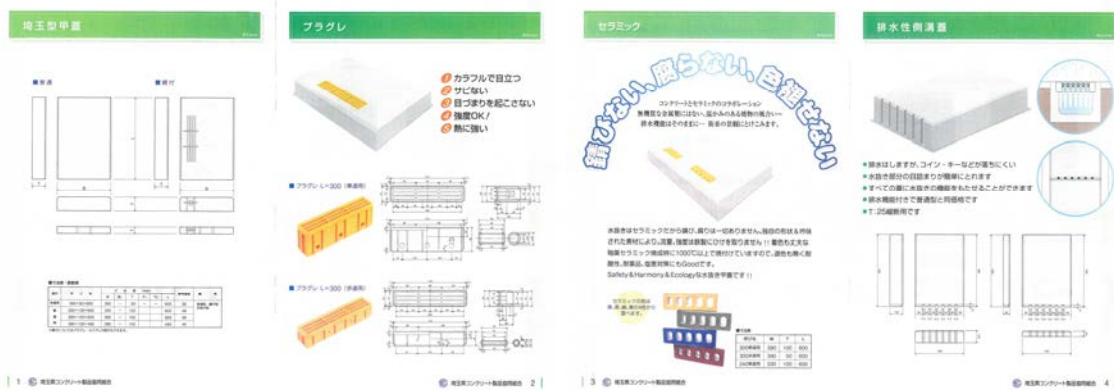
埼玉型甲蓋

■ 寸法
■ 標付

1 埼玉県コンクリート製品協同組合

プラグレ

1 カラフルで目立つ
2 サビない
3 目づまりを起こさない
4 強度OK!
5 熱に強い

■ プラグレ L=300（車道用）

■ プラグレ L=300（歩道用）

埼玉県コンクリート製品協同組合 2

セラミック

錆びない、腐らない、色褪せない

コンクリートとセラミックのコラボレーション
無機質な金属製にはない、温かみのある独特の風合い
排水機能はそのままに… 街並の景観にとけこみます。

水抜きはセラミックだから錆び、腐りは一切ありません。独自の形状＆特殊された素材により、流量、強度は鉄製にひけを取りません!! 着色も丈夫な陶磁セラミック焼成時に1000℃以上で焼付けていますので、退色も無く耐候性、耐薬品、塩害対策にもGoodです。
Safety＆Harmony＆Ecologyな水抜き字蓋です!!

3 埼玉県コンクリート製品協同組合

排水性側溝蓋

■ 排水はしますが、コイン・キーなどが落ちにくい
■ 水抜き部分の目詰まりが簡単にとれます
■ すべての蓋に水抜きの機能をもたせることができます
■ 排水機能付きで普通型と同価格です
■ T-25耐荷用です

埼玉県コンクリート製品協同組合 4